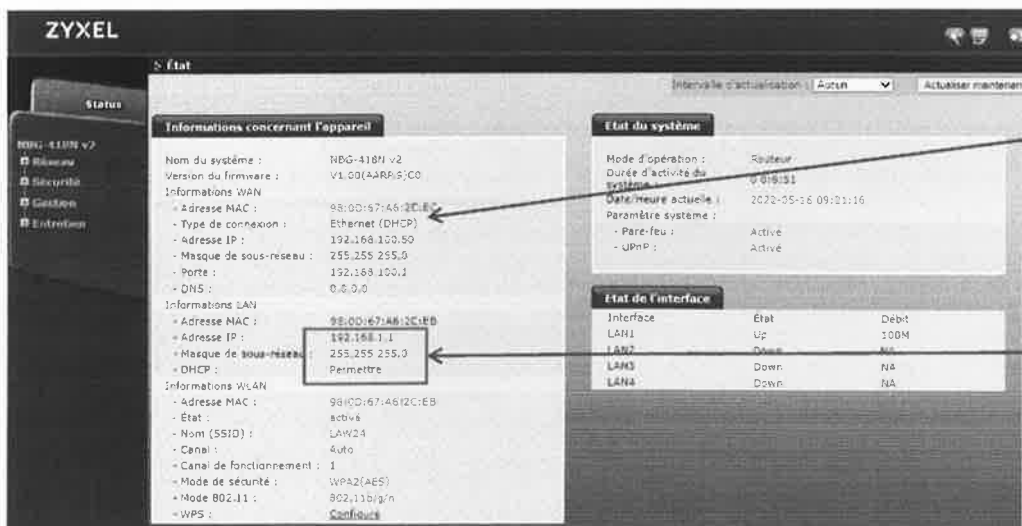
ZYXEL

> État

Status

NBG-418N v2
Réseau
Sécurité
Gestion
Entretien

Intervalle d'actualisation : Aucun
Actualiser maintenan

Informations concernant l'appareil

Nom du système : NBG-418N v2
Version du firmware : V1.00(AARP.5)C0
Informations WAN
- Adresse MAC : 98:0D:67:A6:2C:EC
- Type de connexion : Ethernet (DHCP)
- Adresse IP : 192.168.100.50
- Masque de sous-réseau : 255.255.255.0
- Porte : 192.168.100.1
- DNS : 0.0.0.0
Informations LAN
- Adresse MAC : 98:0D:67:A6:2C:EB
- Adresse IP : 192.168.1.1
- Masque de sous-réseau : 255.255.255.0
- DHCP : Permettre
Informations WLAN
- Adresse MAC : 98:0D:67:A6:2C:EB
- État : activé
- Nom (SSID) : LAW24
- Canal : Auto
- Canal de fonctionnement : 1
- Mode de sécurité : WPA2(AES)
- Mode 802.11 : 802.11b/g/n
- WPS : Configuré

État du système

Mode d'opération : Routeur
Durée d'activité du système : 0:0:6:51
Date/Heure actuelle : 2022-05-16 09:21:16
Paramètre système :
- Pare-feu : Activé
- UPnP : Activé

État de l'interface

| Interface | État | Débit |
|---|---|---|
| LAN1 | Up | 100M |
| LAN2 | Down | NA |
| LAN3 | Down | NA |
| LAN4 | Down | NA |